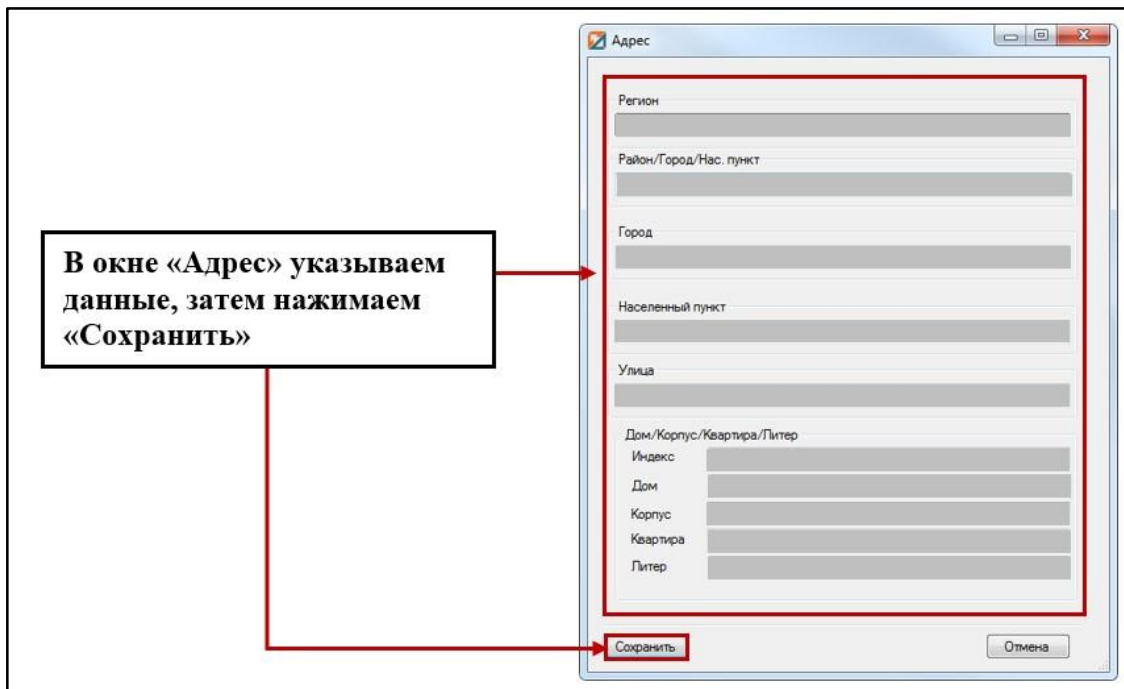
В окне «Адрес» указываем данные, затем нажимаем «Сохранить»

Адрес

Регион

Район/Город/Нас. пункт

Город

Населенный пункт

Улица

Дом/Корпус/Квартира/Литер

Индекс

Дом

Корпус

Квартира

Литер

Сохранить

Отмена